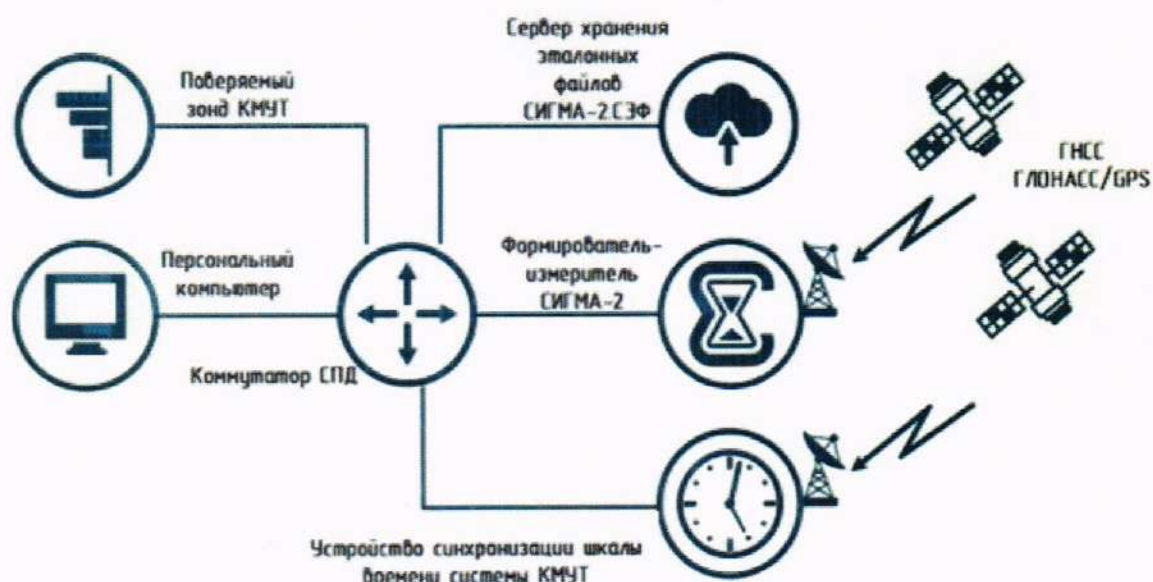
Сервер хранения эталонных файлов СИГМА-2.СЭФ

Поверяемый зонд КМУТ

ГНСС ГЛОНАСС/GPS

Персональный компьютер

Формирователь-измеритель СИГМА-2

Коммутатор СПД

Устройство синхронизации шкалы времени системы КМУТ